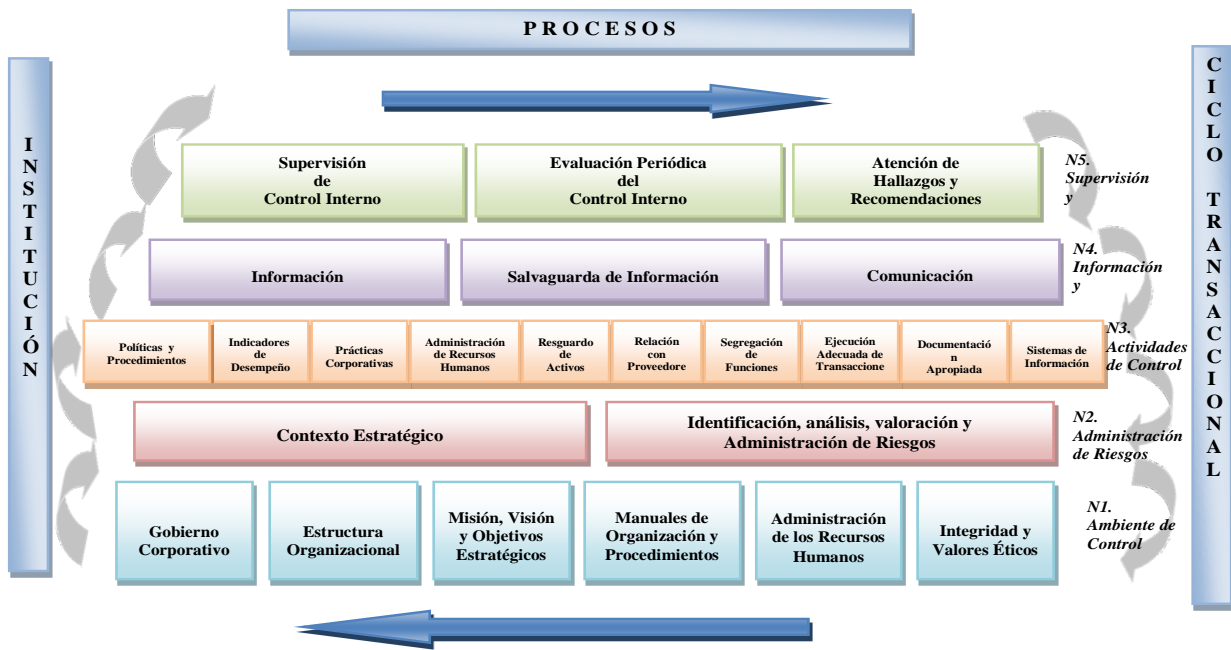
P R O C E S O S

I N S T I T U C I Ó N

C I C L O T R A N S A C C I O N A L

Supervisión de Control Interno

Evaluación Periódica del Control Interno

Atención de Hallazgos y Recomendaciones

N5. Supervisión y

Información

Salvaguarda de Información

Comunicación

N4. Información y

Políticas y Procedimientos

Indicadores de Desempeño

Prácticas Corporativas

Administración de Recursos Humanos

Resguardo de Activos

Relación con Proveedore

Segregación de Funciones

Ejecución Adecuada de Transaccione

Documentación Apropiada

Sistemas de Información

N3. Actividades de Control

Contexto Estratégico

Identificación, análisis, valoración y Administración de Riesgos

N2. Administración de Riesgos

Gobierno Corporativo

Estructura Organizacional

Misión, Visión y Objetivos Estratégicos

Manuales de Organización y Procedimientos

Administración de los Recursos Humanos

Integridad y Valores Éticos

N1. Ambiente de Control